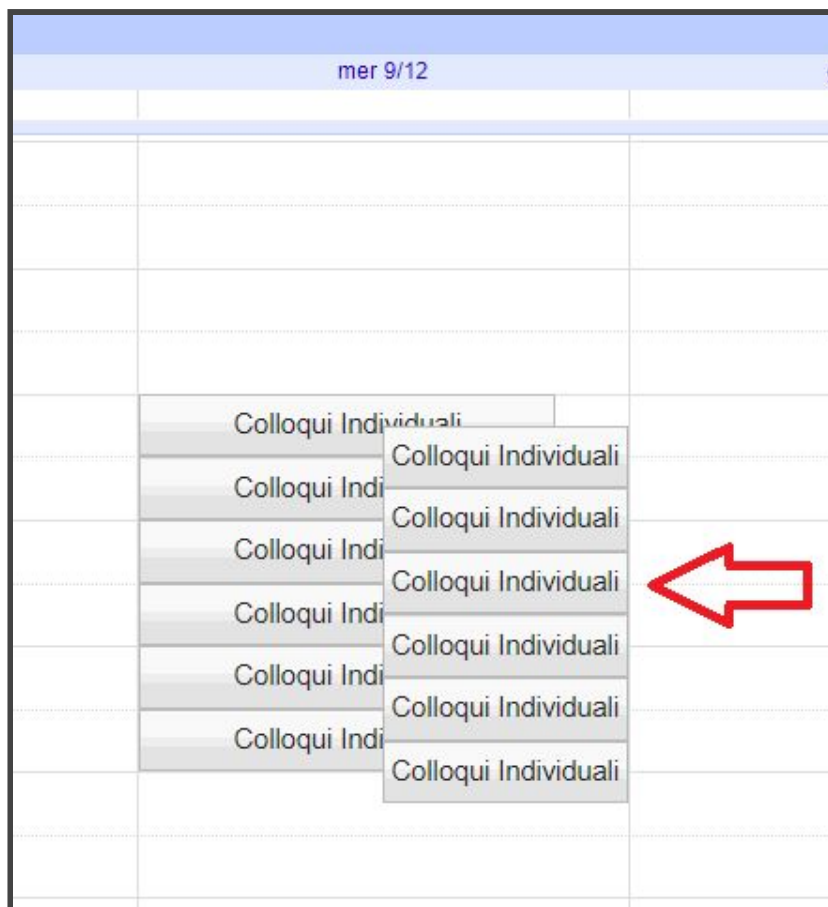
mer 9/12

Colloqui Individuali
Colloqui Indi
Colloqui Indi
Colloqui Indi
Colloqui Indi
Colloqui Indi

Colloqui Individuali
Colloqui Individuali
Colloqui Individuali
Colloqui Individuali
Colloqui Individuali
Colloqui Individuali